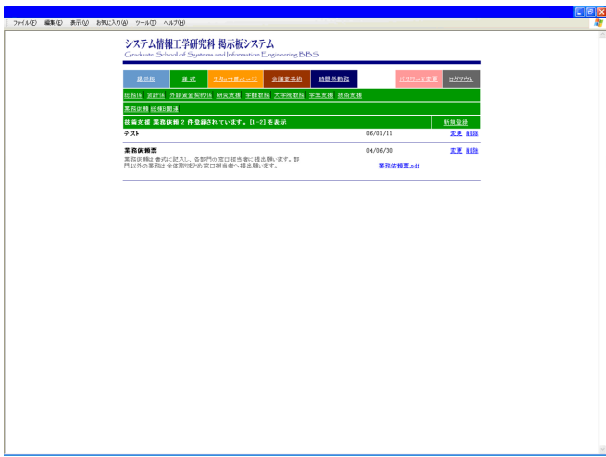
ファイル(F) 編集(E) 表示(V) お気に入り(A) ツール(T) ヘルプ(H)

システム情報工学研究科 掲示板システム
Graduate School of Systems and Information Engineering BBS

掲示板 | 様式 | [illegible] | 会議室予約 | 時間外勤務 | パスワード変更 | ログアウト

総務係 | 経理係 | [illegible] | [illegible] | 学務係 | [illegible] | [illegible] | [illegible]

業務依頼 | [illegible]

技術支援 業務依頼 2 件登録されています。[1-2]を表示 | 新規登録

テスト | 06/01/11 | 変更 削除

業務依頼票 | 04/06/30 | 変更 削除

業務依頼は書式に記入し、各部門の窓口担当者に提出願います。部門以外の業務は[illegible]の窓口担当者へ提出願います。

業務依頼票.xls